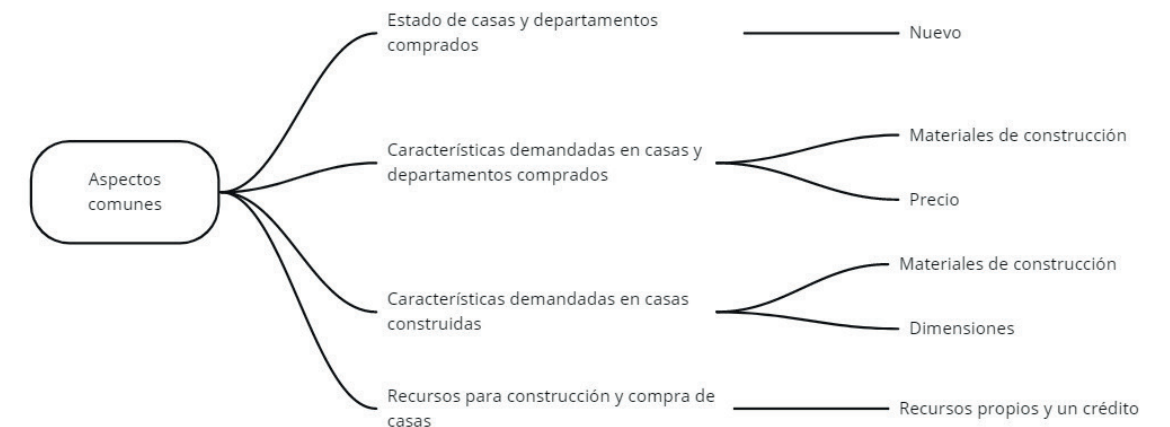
Aspectos comunes

Estado de casas y departamentos comprados

Nuevo

Características demandadas en casas y departamentos comprados

Materiales de construcción

Precio

Características demandadas en casas construidas

Materiales de construcción

Dimensiones

Recursos para construcción y compra de casas

Recursos propios y un crédito